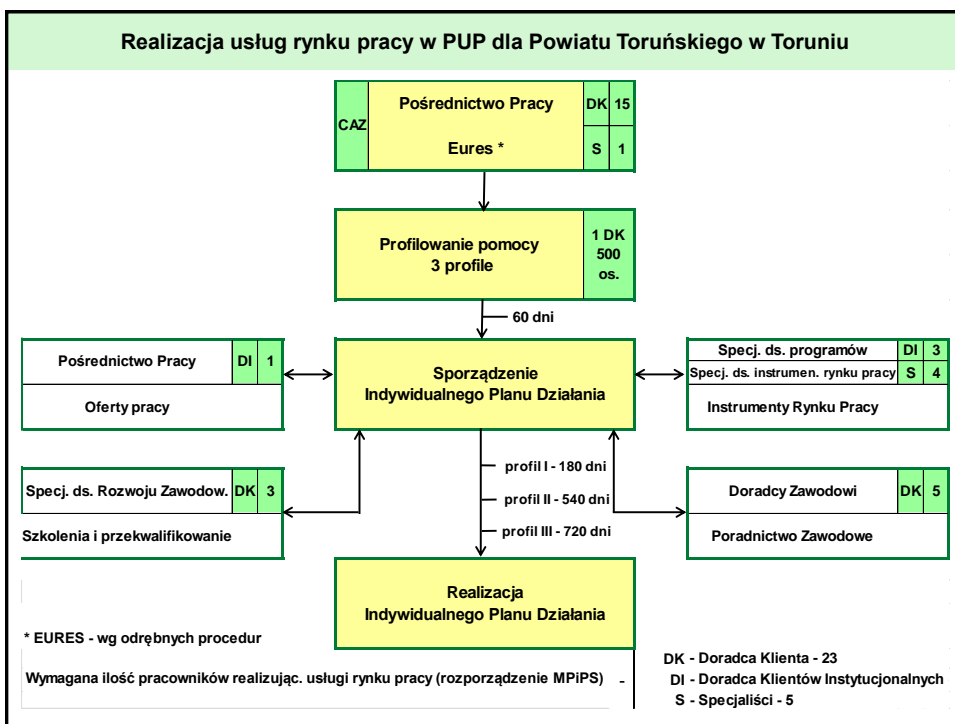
Realizacja usług rynku pracy w PUP dla Powiatu Toruńskiego w Toruniu

CAZ

Pośrednictwo Pracy

DK 15

Eures *

S 1

Profilowanie pomocy 3 profile

1 DK 500 os.

60 dni

Pośrednictwo Pracy

DI 1

Oferty pracy

Sporządzenie Indywidualnego Planu Działania

Specj. ds. programów

DI 3

Specj. ds. instrumen. rynku pracy

S 4

Instrumenty Rynku Pracy

Specj. ds. Rozwoju Zawodow.

DK 3

Szkolenia i przekwalifikowanie

profil I - 180 dni

profil II - 540 dni

profil III - 720 dni

Doradcy Zawodowi

DK 5

Poradnictwo Zawodowe

Realizacja Indywidualnego Planu Działania

* EURES - wg odrębnych procedur

Wymagana ilość pracowników realizując. usługi rynku pracy (rozporządzenie MPiPS) -

DK - Doradca Klienta - 23

DI - Doradca Klientów Instytucjonalnych

S - Specjaliści - 5